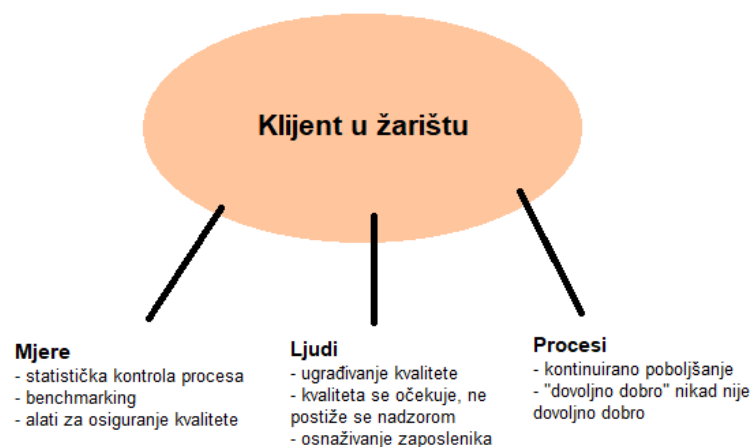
Klijent u žarištu

Mjere
- statistička kontrola procesa
- benchmarking
- alati za osiguranje kvalitete

Ljudi
- ugrađivanje kvalitete
- kvaliteta se očekuje, ne postiže se nadzorom
- osnaživanje zaposlenika

Procesi
- kontinuirano poboljšanje
- "dovoljno dobro" nikad nije dovoljno dobro